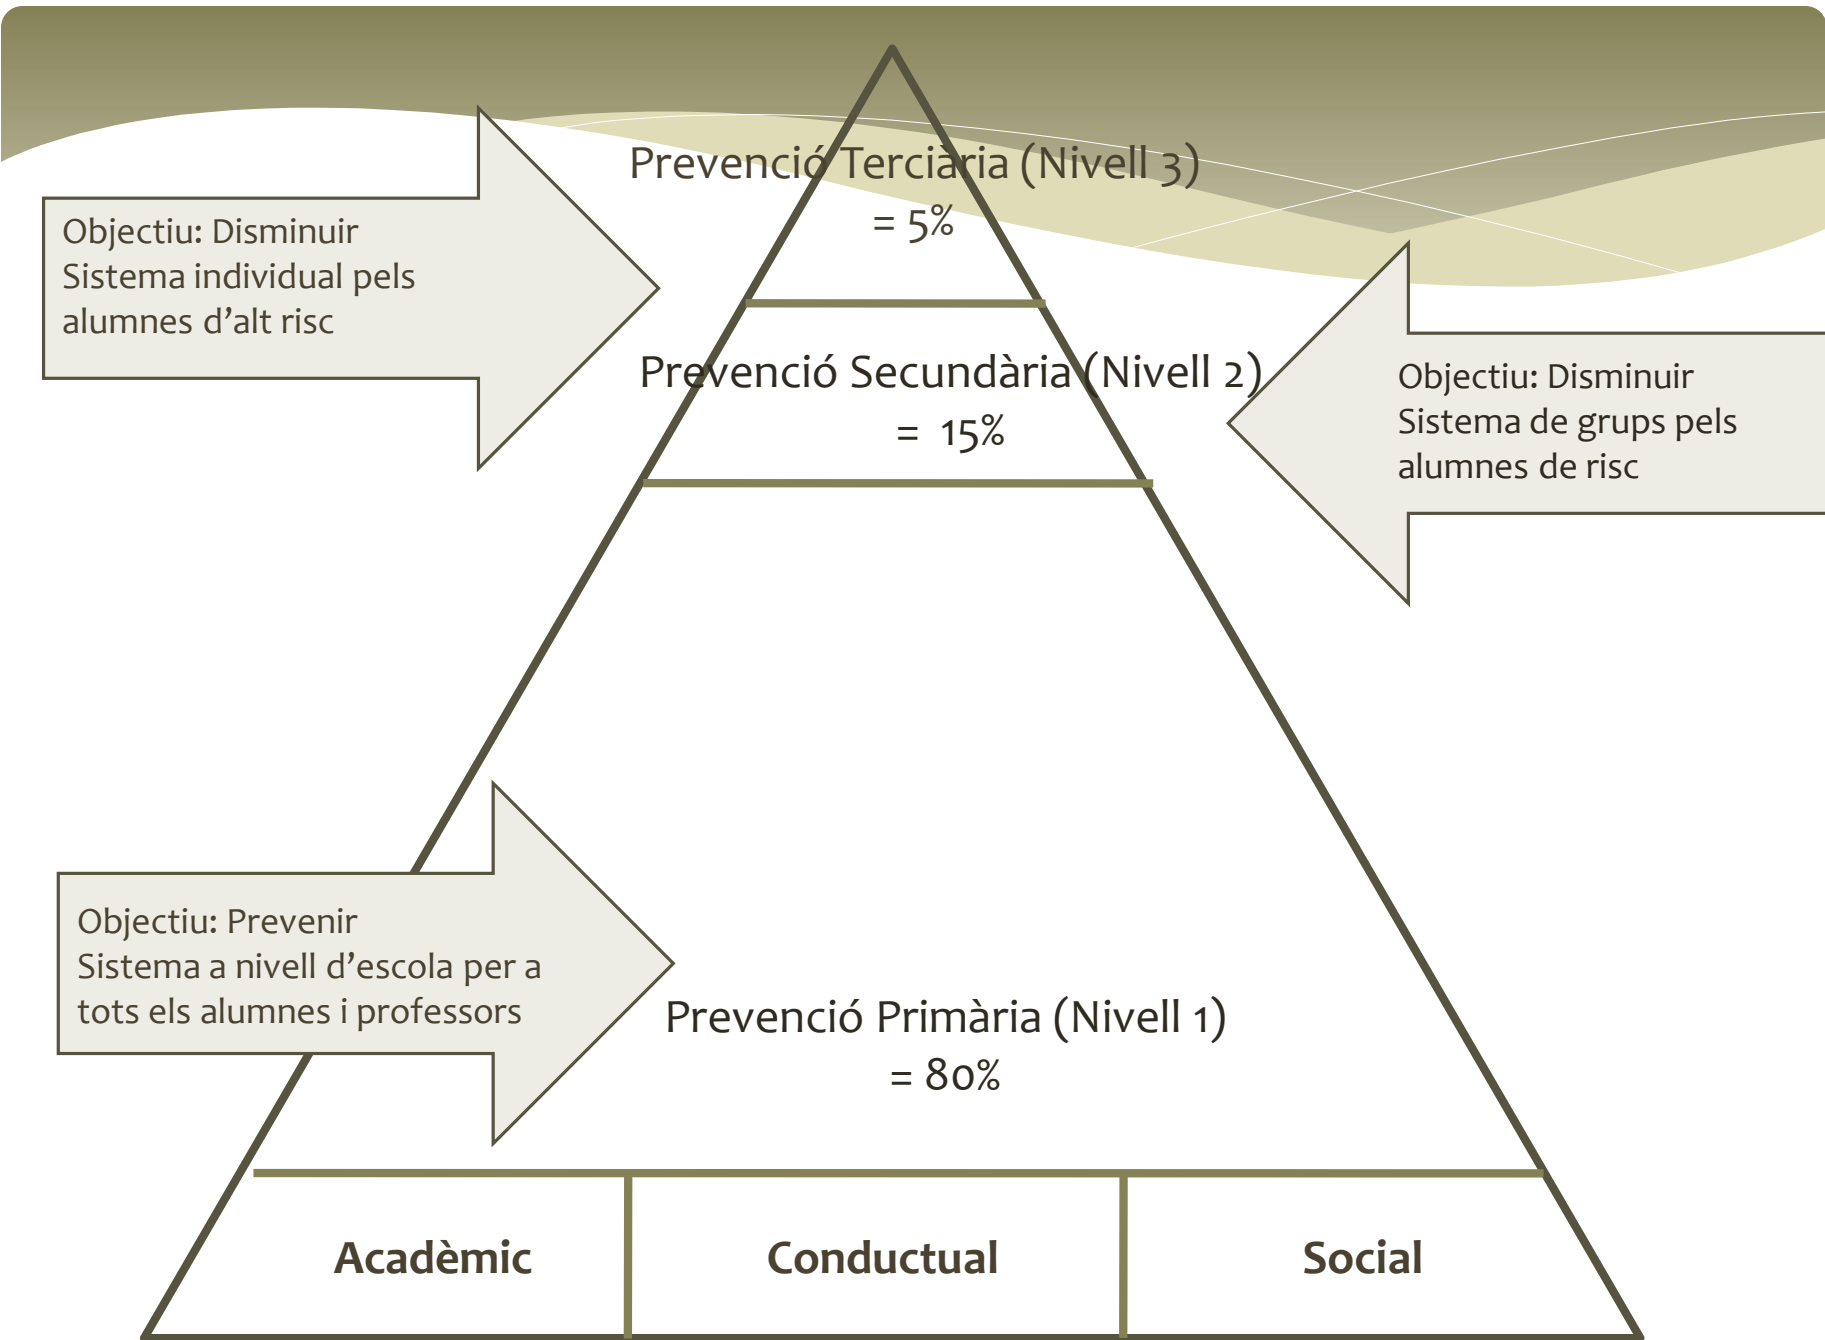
Prevenció Terciària (Nivell 3)
= 5%

Objectiu: Disminuir
Sistema individual pels alumnes d'alt risc

Prevenció Secundària (Nivell 2)
= 15%

Objectiu: Disminuir
Sistema de grups pels alumnes de risc

Objectiu: Prevenir
Sistema a nivell d'escola per a tots els alumnes i professors

Prevenció Primària (Nivell 1)
= 80%

Acadèmic

Conductual

Social